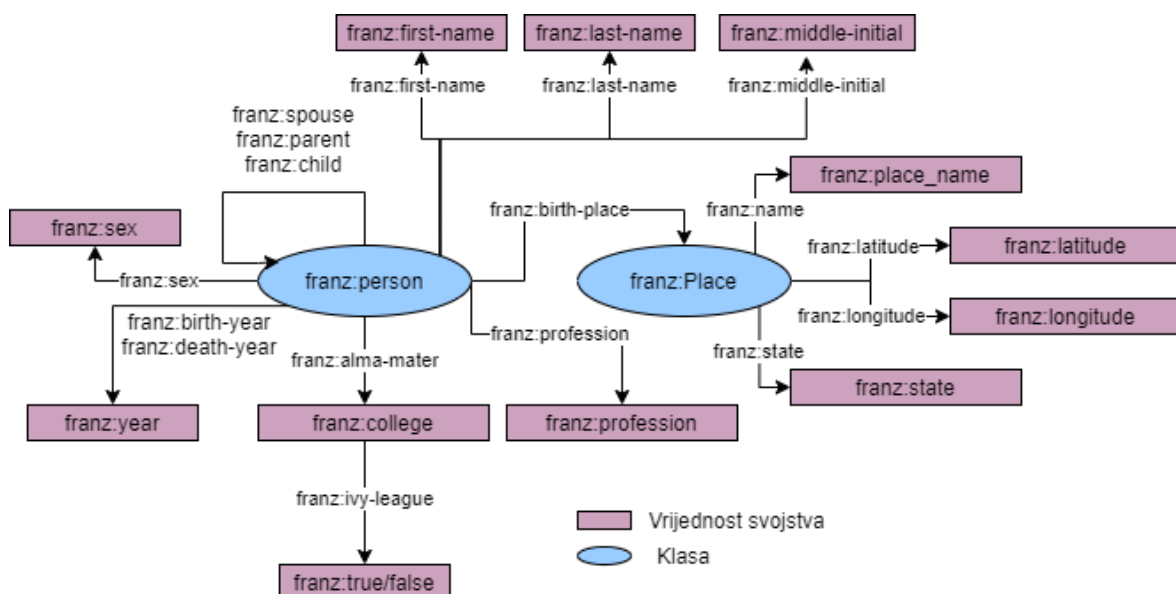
franz:first-name
franz:last-name
franz:middle-initial
franz:first-name
franz:last-name
franz:middle-initial
franz:spouse
franz:parent
franz:child
franz:sex
franz:sex
franz:person
franz:birth-place
franz:place_name
franz:name
franz:latitude
franz:latitude
franz:Place
franz:longitude
franz:longitude
franz:birth-year
franz:death-year
franz:profession
franz:state
franz:alma-mater
franz:state
franz:year
franz:college
franz:profession
franz:ivy-league
Vrijednost svojstva
Klasa
franz:true/false